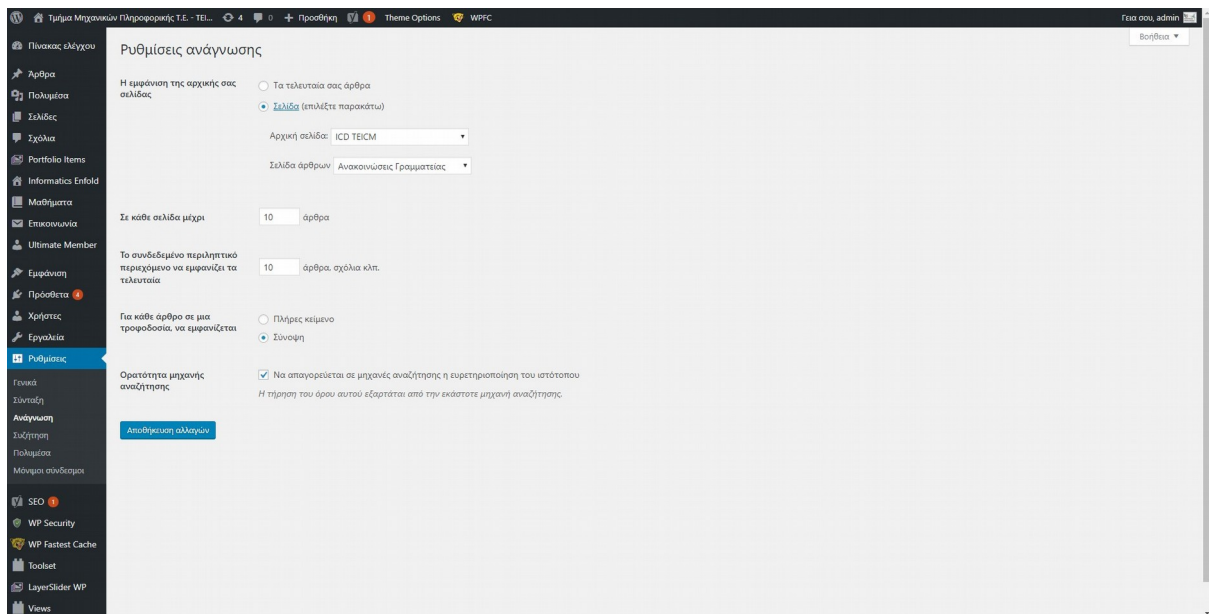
Τμήμα Μηχανικών Πληροφορικής Τ.Ε. - ΤΕΙ... 4 0 + Προσθήκη 1 Theme Options WPFC Γεια σου, admin

Πίνακας ελέγχου
Άρθρα
Πολυμέσα
Σελίδες
Σχόλια
Portfolio Items
Informatics Enfold
Μαθήματα
Επικοινωνία
Ultimate Member
Εμφάνιση
Πρόσθετα 4
Χρήστες
Εργαλεία
Ρυθμίσεις
Γενικά
Σύνταξη
Ανάγνωση
Συζήτηση
Πολυμέσα
Μόνιμοι σύνδεσμοι
SEO 1
WP Security
WP Fastest Cache
Toolset
LayerSlider WP
Views

Βοήθεια ▾

Ρυθμίσεις ανάγνωσης

Η εμφάνιση της αρχικής σας σελίδας
Τα τελευταία σας άρθρα
Σελίδα (επιλέξτε παρακάτω)
Αρχική σελίδα: ICD TEICM
Σελίδα άρθρων Ανακοινώσεις Γραμματείας

Σε κάθε σελίδα μέχρι 10 άρθρα

Το συνδεδεμένο περιληπτικό περιεχόμενο να εμφανίζει τα τελευταία 10 άρθρα, σχόλια κλπ.

Για κάθε άρθρο σε μια τροφοδοσία, να εμφανίζεται
Πλήρες κείμενο
Σύνοψη

Ορατότητα μηχανής αναζήτησης
Να απαγορεύεται σε μηχανές αναζήτησης η ευρετηριοποίηση του ιστότοπου
Η τήρηση του όρου αυτού εξαρτάται από την εκάστοτε μηχανή αναζήτησης.

Αποθήκευση αλλαγών